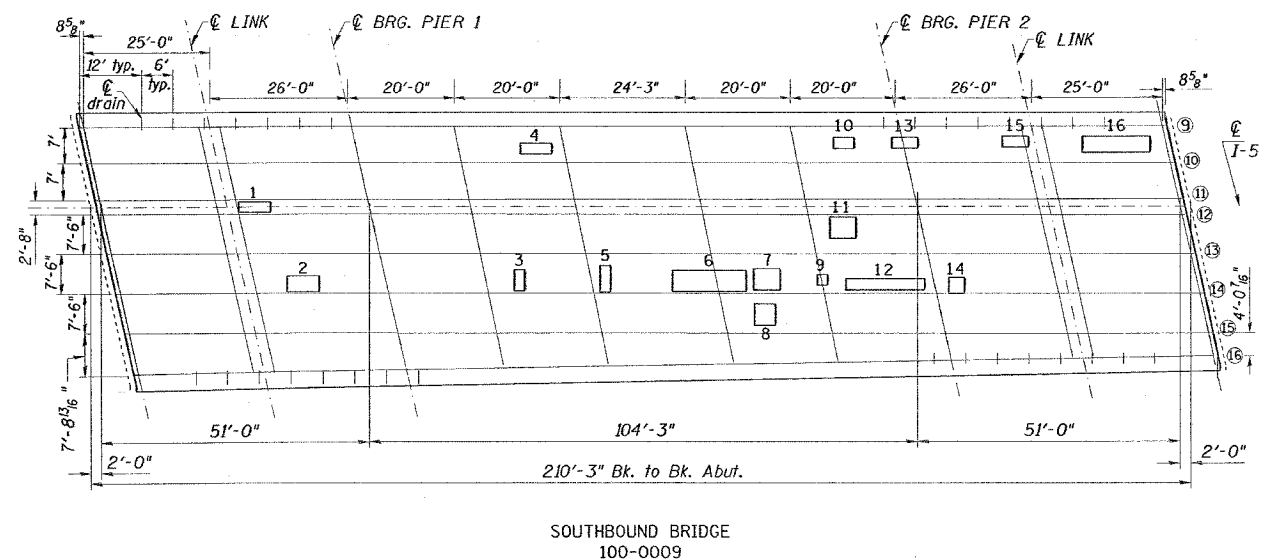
$8\frac{5}{8}$"
℄ LINK
℄ BRG. PIER 1
℄ BRG. PIER 2
℄ LINK
25'-0"
12' typ.
6' typ.
℄ drain
26'-0"
20'-0"
20'-0"
24'-3"
20'-0"
20'-0"
26'-0"
25'-0"
$8\frac{5}{8}$"
⑨
℄ I-5
⑩
⑪
⑫
⑬
⑭
⑮
⑯
7'
7'
2'-8"
7'-6"
7'-6"
7'-6"
$7'-8\frac{13}{16}$"
$4'-0\frac{7}{16}$"
1
2
3
4
5
6
7
8
9
10
11
12
13
14
15
16
51'-0"
104'-3"
51'-0"
2'-0"
2'-0"
210'-3" Bk. to Bk. Abut.

SOUTHBOUND BRIDGE
100-0009